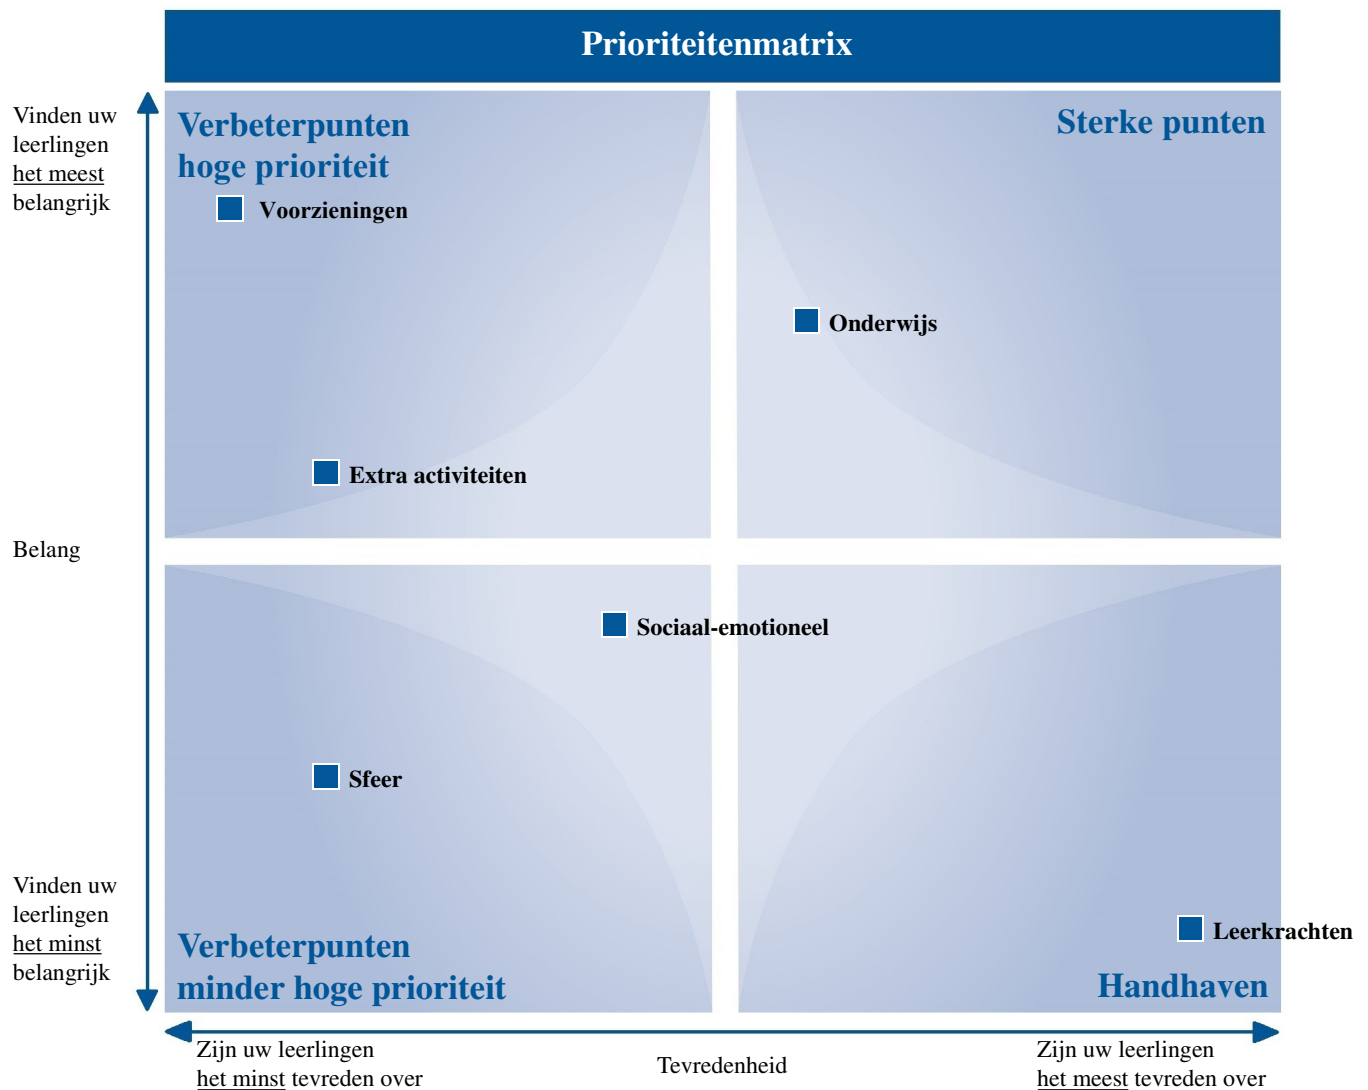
Prioriteitenmatrix

Vinden uw leerlingen het meest belangrijk

Belang

Vinden uw leerlingen het minst belangrijk

Verbeterpunten hoge prioriteit

Voorzieningen

Extra activiteiten

Sterke punten

Onderwijs

Sociaal-emotioneel

Sfeer

Leerkrachten

Verbeterpunten minder hoge prioriteit

Handhaven

Zijn uw leerlingen het minst tevreden over

Tevredenheid

Zijn uw leerlingen het meest tevreden over